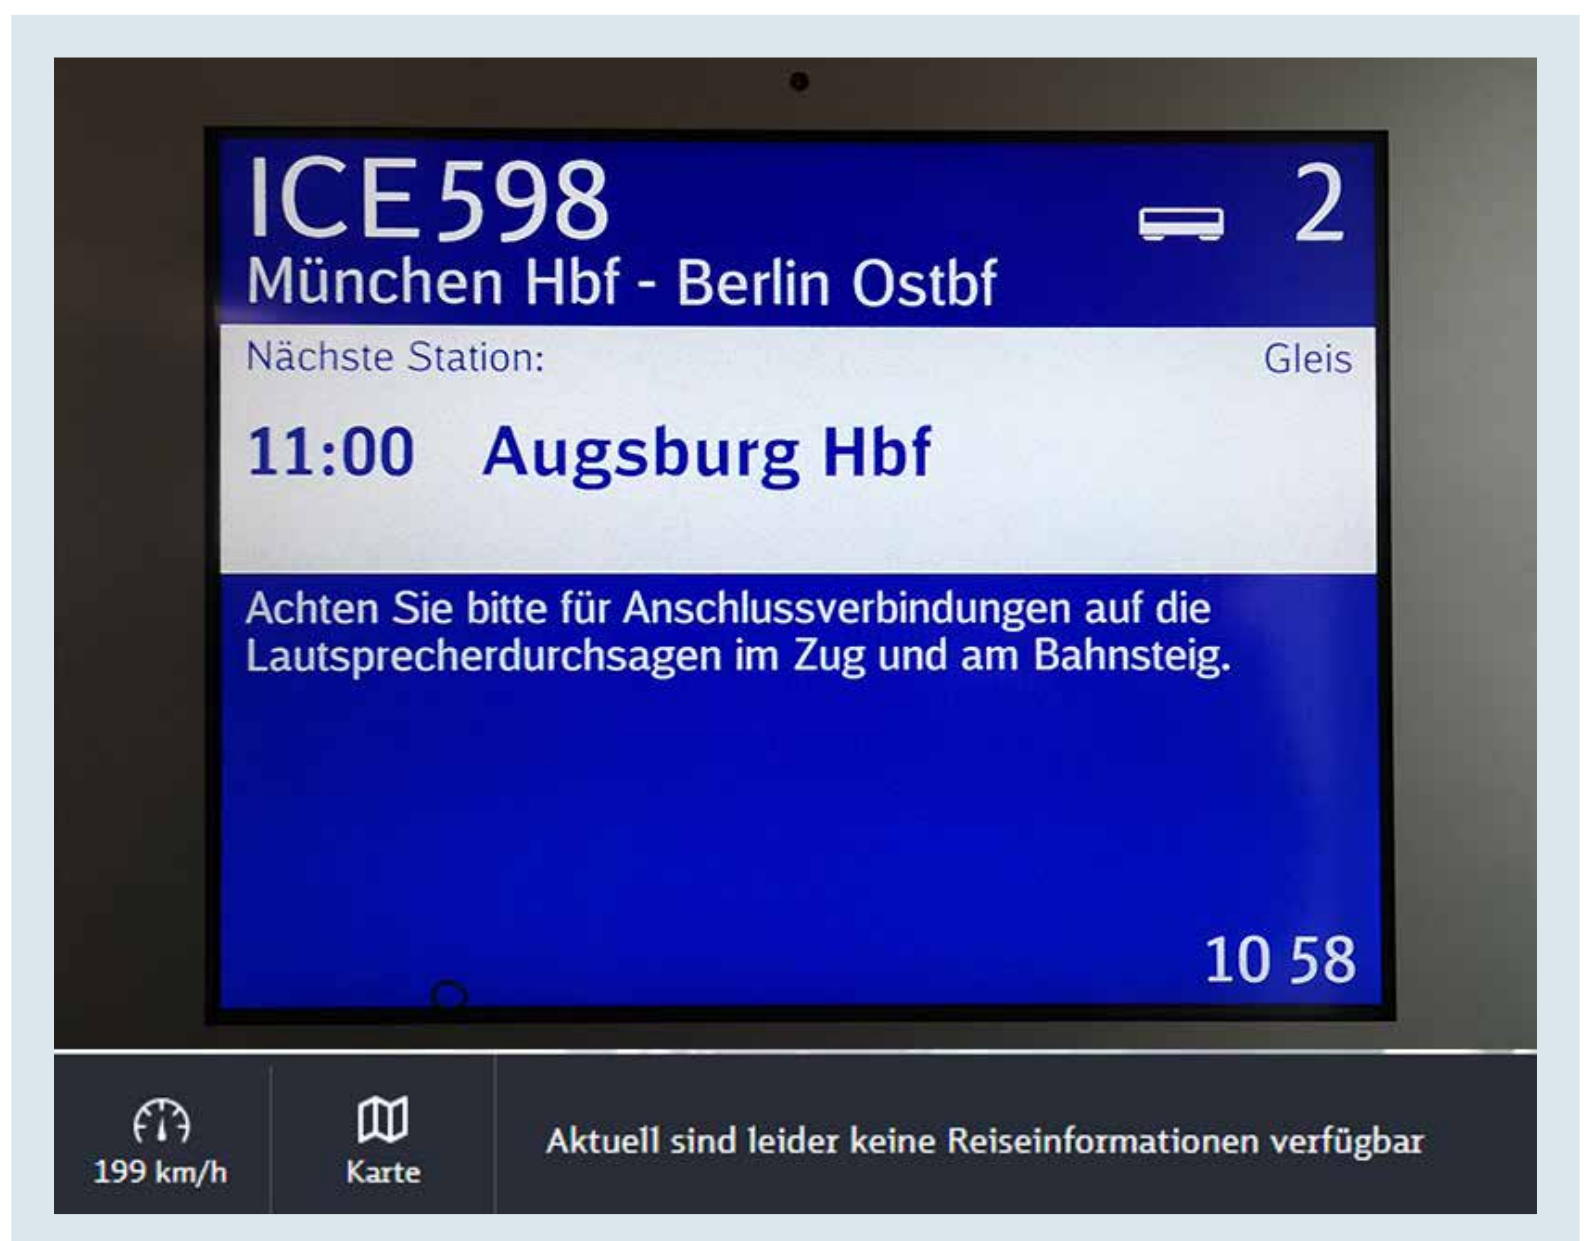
ICE 598
München Hbf - Berlin Ostbf

2

Nächste Station:

Gleis

11:00 Augsburg Hbf

Achten Sie bitte für Anschlussverbindungen auf die Lautsprecherdurchsagen im Zug und am Bahnsteig.

10 58

199 km/h

Karte

Aktuell sind leider keine Reiseinformationen verfügbar